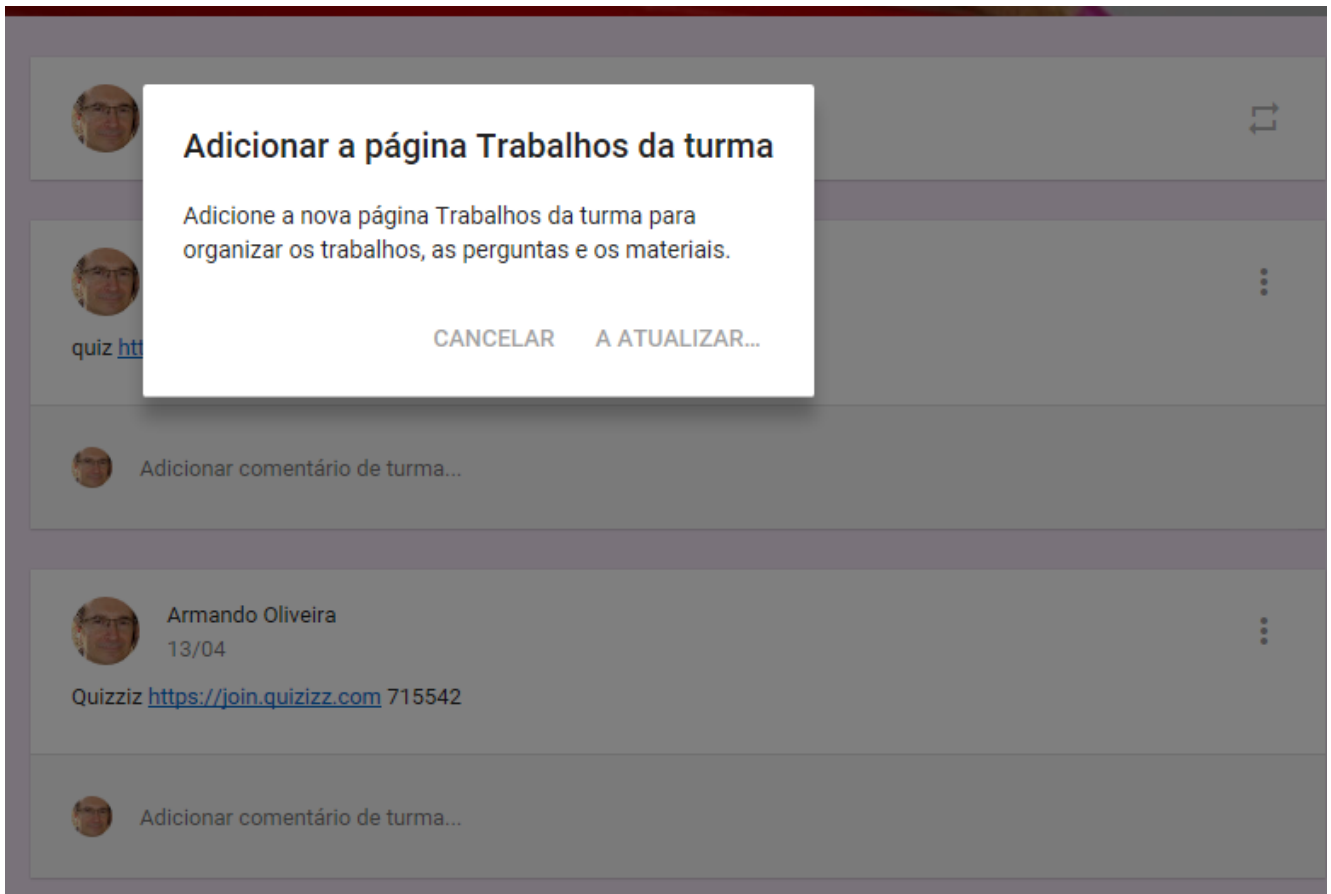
Adicionar a página Trabalhos da turma

Adicione a nova página Trabalhos da turma para organizar os trabalhos, as perguntas e os materiais.

CANCELAR A ATUALIZAR...

quiz htt

Adicionar comentário de turma...

Armando Oliveira
13/04

Quizziz https://join.quizizz.com 715542

Adicionar comentário de turma...